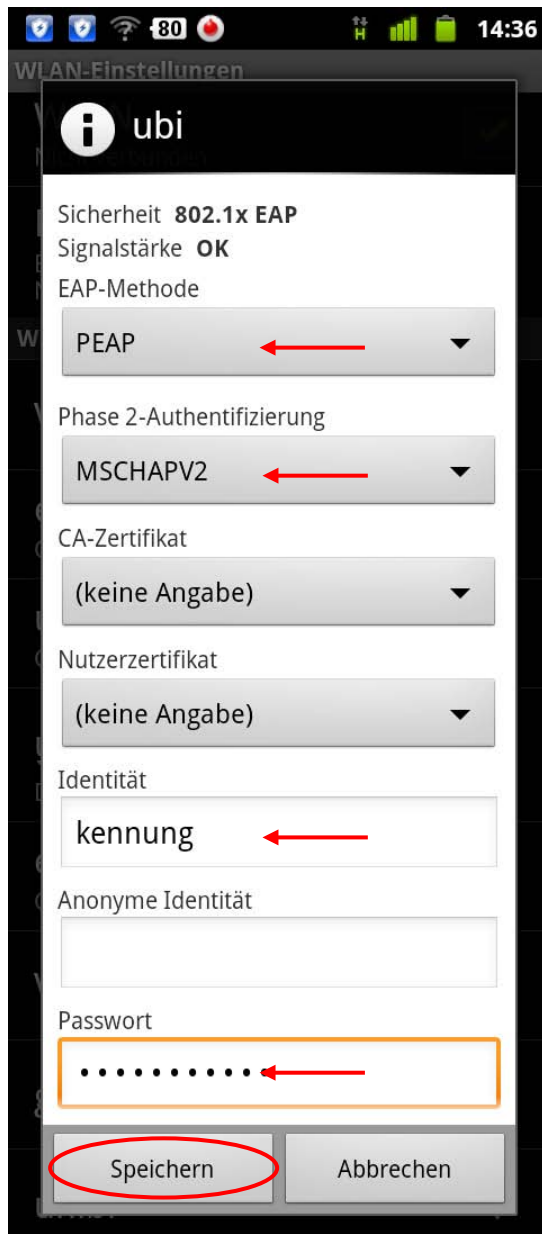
80 14:36

WLAN-Einstellungen

ubi

Sicherheit **802.1x EAP**
Signalstärke **OK**

EAP-Methode
PEAP

Phase 2-Authentifizierung
MSCHAPV2

CA-Zertifikat
(keine Angabe)

Nutzerzertifikat
(keine Angabe)

Identität
kennung

Anonyme Identität

Passwort
•••••••••••

Speichern Abbrechen